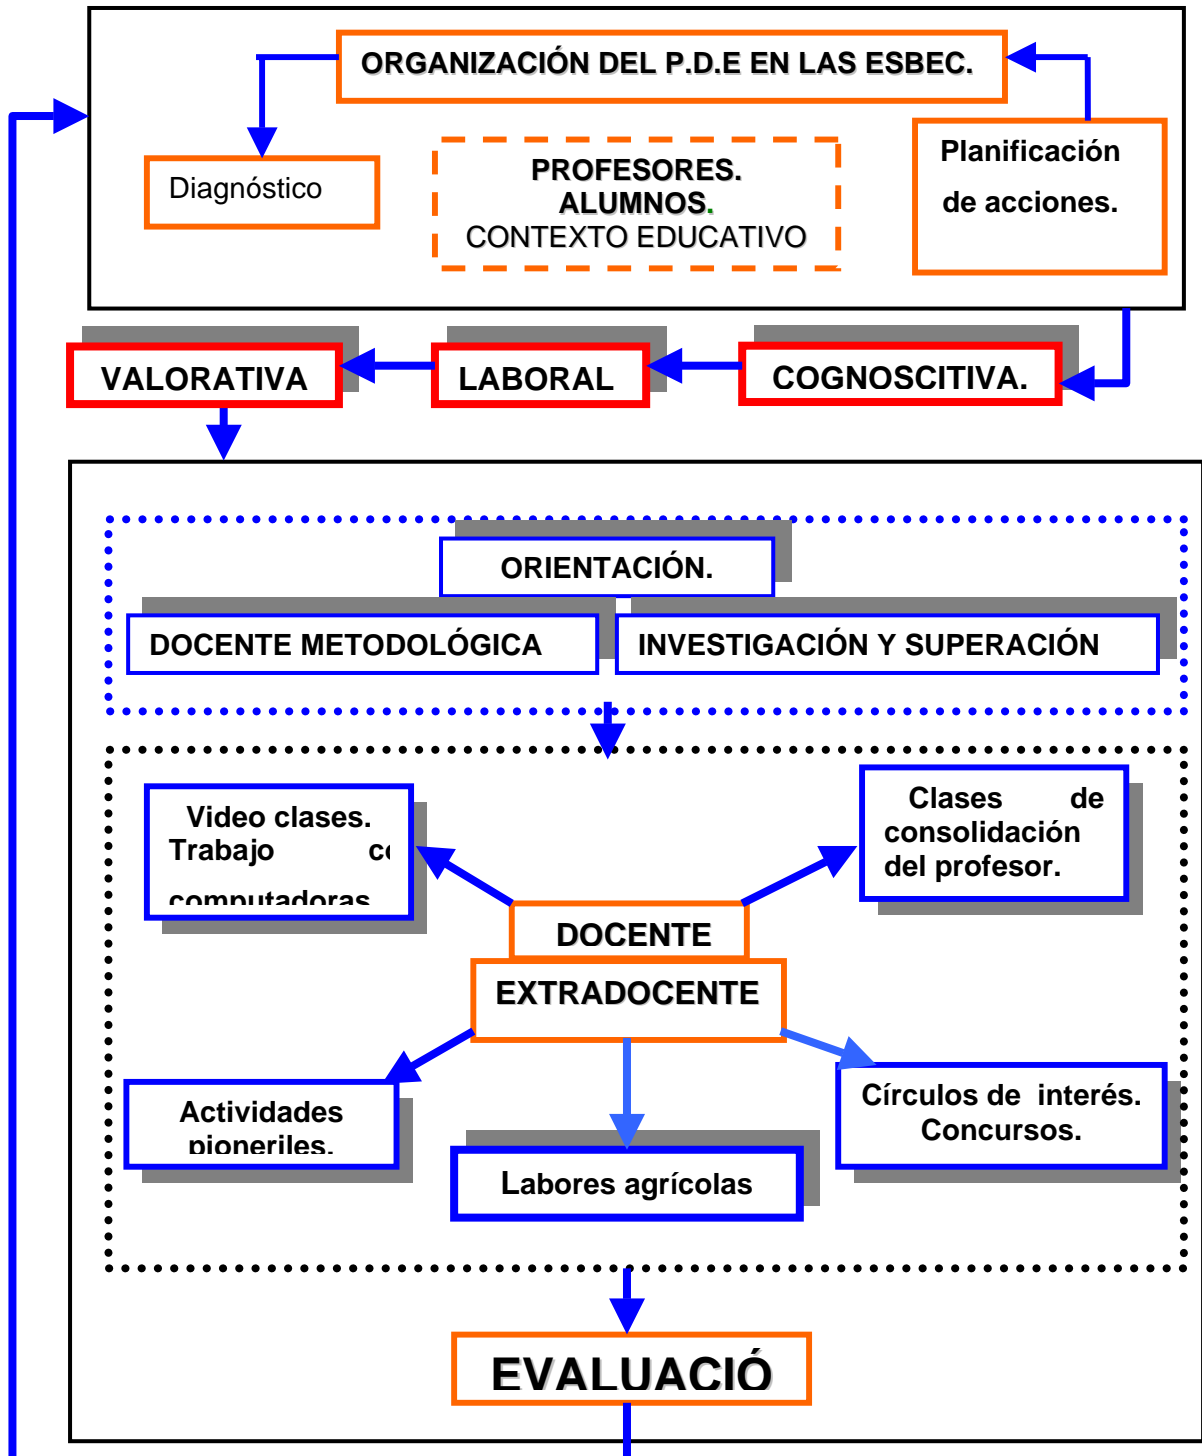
ORGANIZACIÓN DEL P.D.E EN LAS ESBEC.

Diagnóstico

PROFESORES.
ALUMNOS.
CONTEXTO EDUCATIVO

Planificación de acciones.

VALORATIVA

LABORAL

COGNOSCITIVA.

ORIENTACIÓN.

DOCENTE METODOLÓGICA

INVESTIGACIÓN Y SUPERACIÓN

Video clases. Trabajo c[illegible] computadoras.

Clases de consolidación del profesor.

DOCENTE

EXTRADOCENTE

Actividades pioneriles.

Labores agrícolas

Círculos de interés. Concursos.

EVALUACIÓ